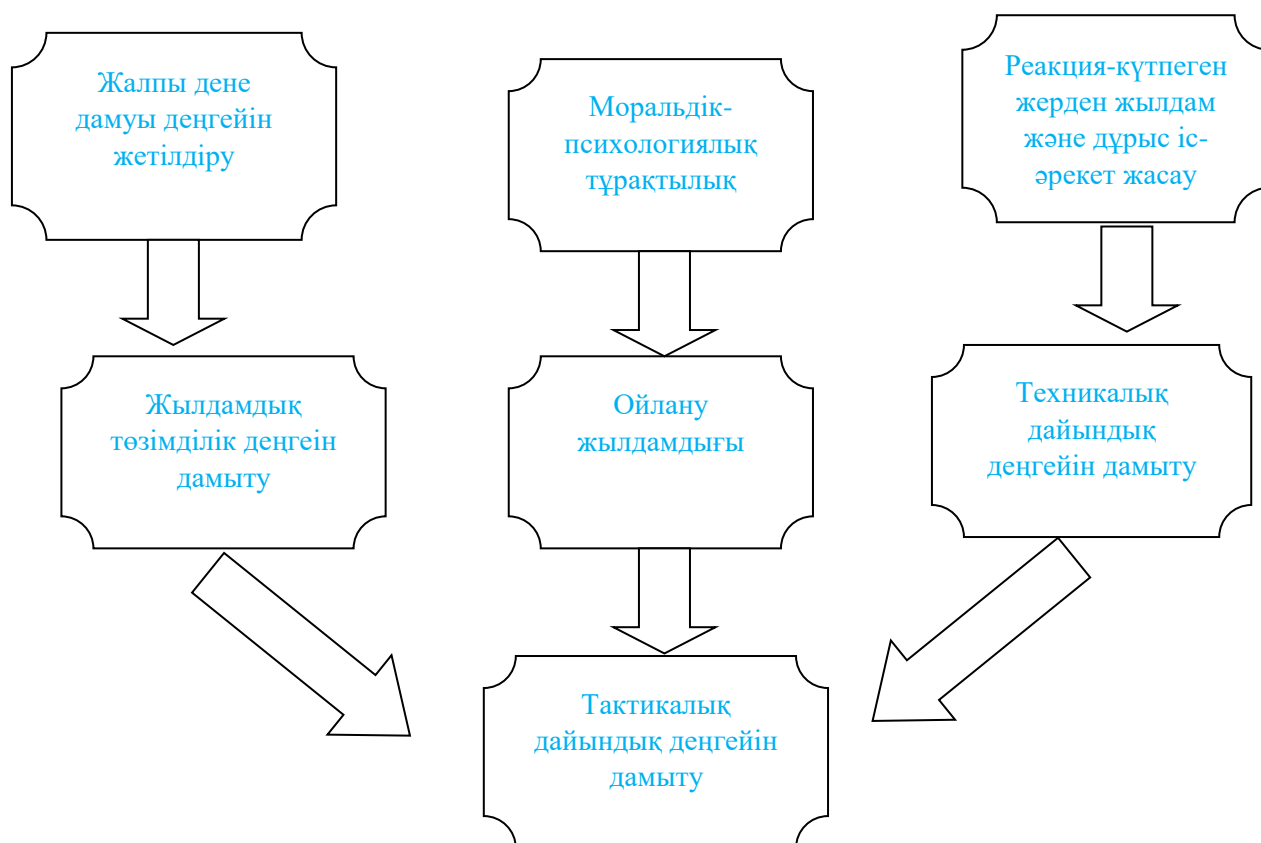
Жалпы дене дамуы деңгейін жетілдіру

Моральдік-психологиялық тұрақтылық

Реакция-күтпеген жерден жылдам және дұрыс іс-әрекет жасау

Жылдамдық төзімділік деңгеін дамыту

Ойлану жылдамдығы

Техникалық дайындық деңгейін дамыту

Тактикалық дайындық деңгейін дамыту